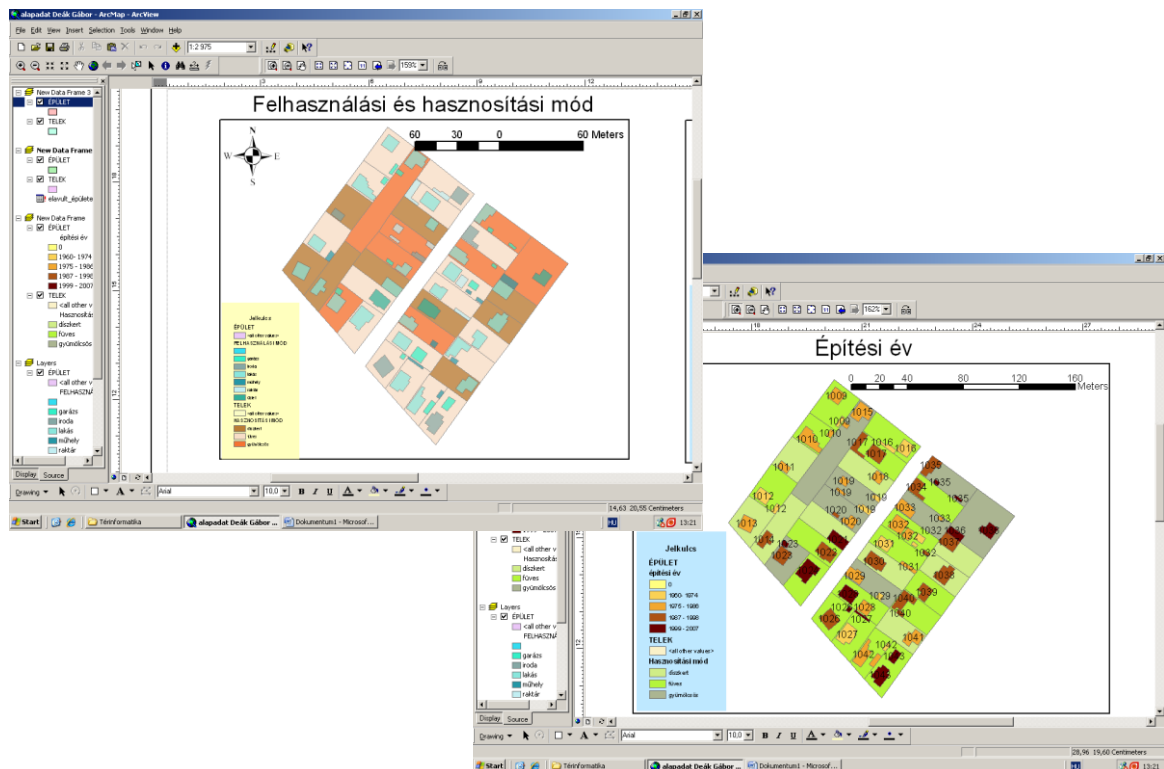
alapadat Deák Gábor - ArcMap - ArcView

File Edit View Insert Selection Tools Window Help

1:2 975

159%

New Data Frame 3
ÉPÜLET
TELEK
New Data Frame
ÉPÜLET
TELEK
elavult_épülete
New Data Frame
ÉPÜLET
építési év
0
1960- 1974
1975 - 1986
1987 - 1998
1999 - 2007
TELEK
<all other v
Hasznosítá
diszkert
füves
gyümölcsös
Layers
ÉPÜLET
<all other v
FELHASZNÁ
garázs
iroda
lakás
műhely
raktár

Display Source

Felhasználási és hasznosítási mód

N
W E
S

60 30 0 60 Meters

Jelkulcs
ÉPÜLET
<all other values>
FELHASZNÁLÁSI MÓD
garázs
iroda
lakás
műhely
raktár
üzlet
TELEK
<all other values>
HASZNOSÍTÁSI MÓD
diszkert
füves
gyümölcsös

Drawing Arial 10,0 B I U A

14,63 20,55 Centimeters

Start Térinformatika alapadat Deák Gábor ... Dokumentum1 - Microsof... HU 13:21

162%

18 21 24 27

Építési év

0 20 40 80 120 160 Meters

1009 1015 1010 1017 1016 1018 1011 1019 1012 1013 1014 1020 1021 1022 1023 1024 1025 1026 1027 1028 1029 1030 1031 1032 1033 1034 1035 1036 1037 1038 1039 1040 1041 1042 1043 1044

Jelkulcs
ÉPÜLET
építési év
0
1960 - 1974
1975 - 1986
1987 - 1998
1999 - 2007
TELEK
<all other values>
Hasznosítási mód
diszkert
füves
gyümölcsös

TELEK
<all other v
Hasznosítá
diszkert
füves
gyümölcsös
Layers
ÉPÜLET
<all other v
FELHASZNÁ
garázs
iroda
lakás
műhely
raktár

Display Source

Drawing Arial 10,0 B I U A

28,96 19,60 Centimeters

Start Térinformatika alapadat Deák Gábor ... Dokumentum1 - Microsof... HU 13:21